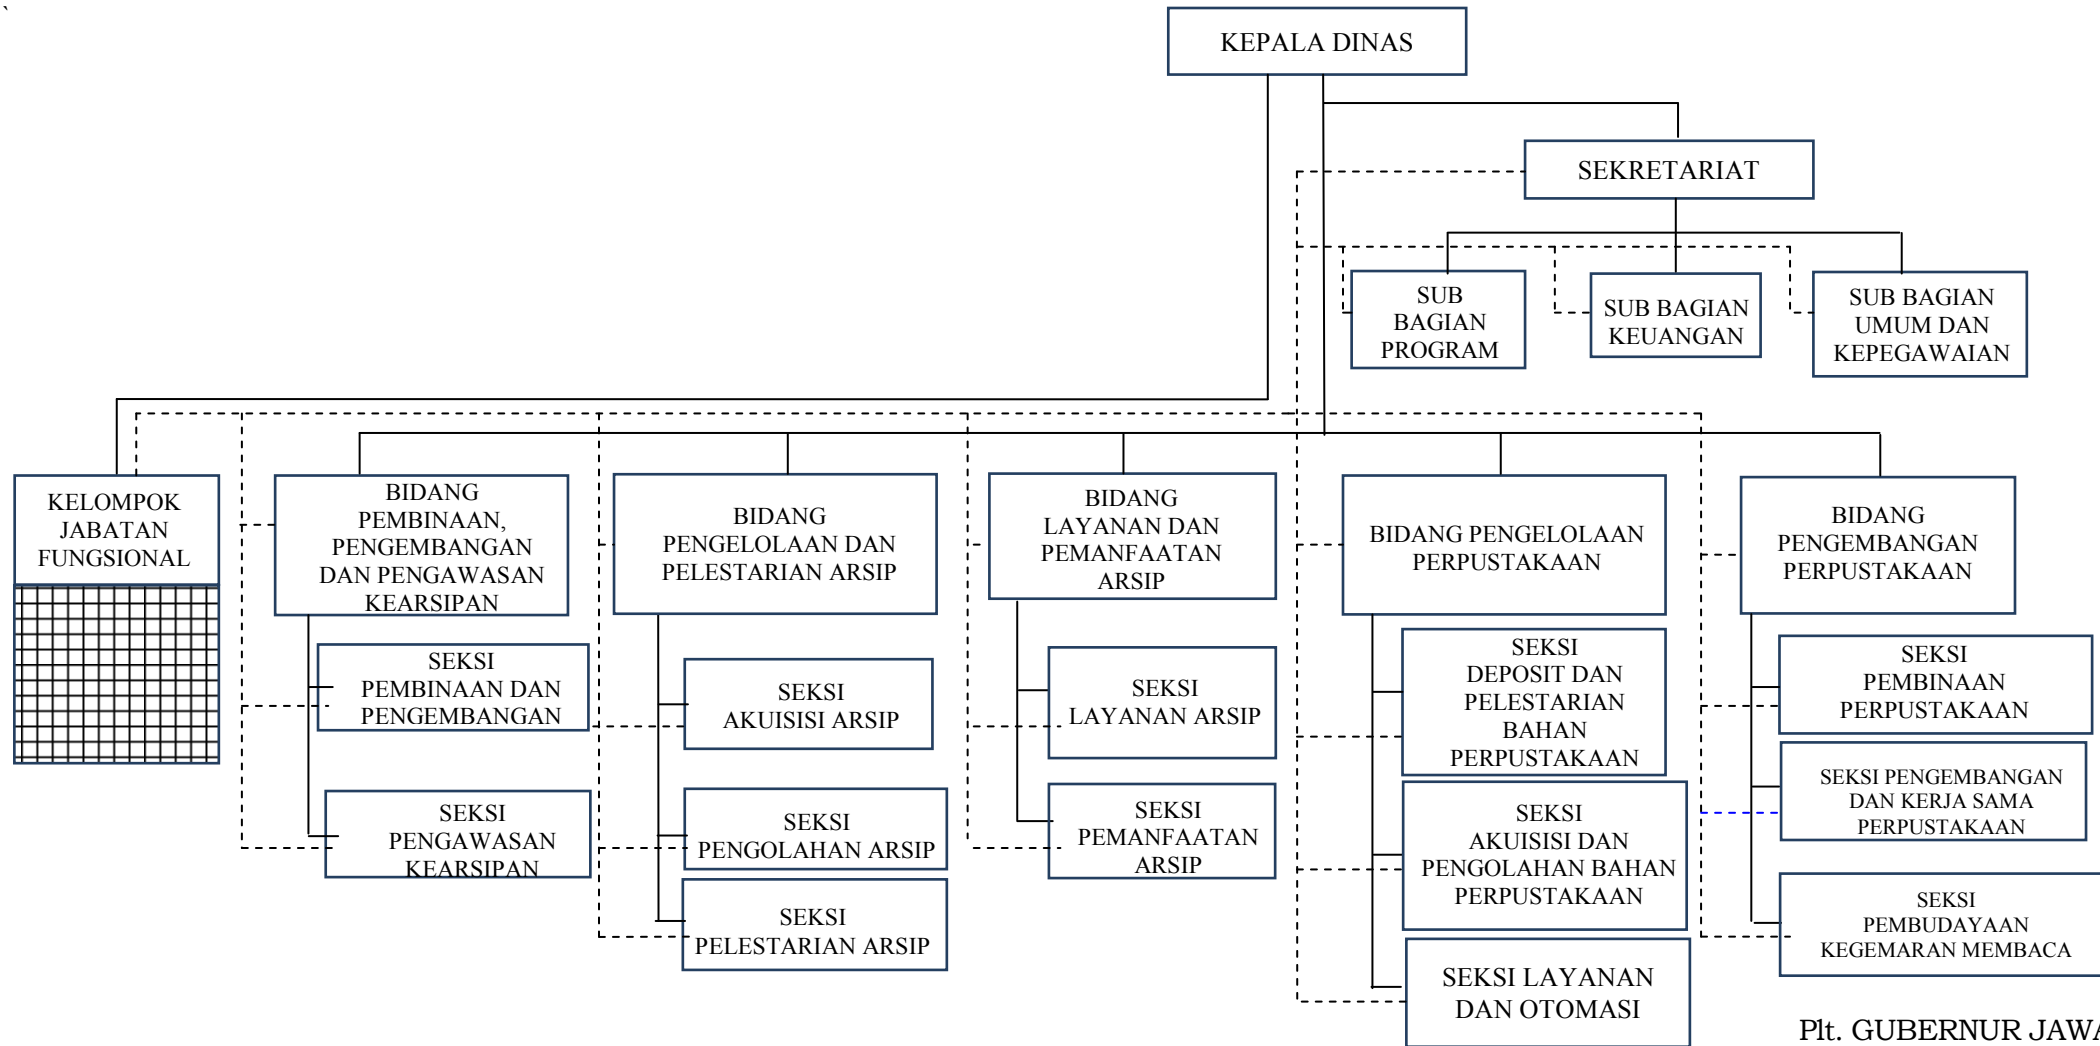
KEPALA DINAS

SEKRETARIAT

SUB BAGIAN PROGRAM

SUB BAGIAN KEUANGAN

SUB BAGIAN UMUM DAN KEPEGAWAIAN

KELOMPOK JABATAN FUNGSIONAL

BIDANG PEMBINAAN, PENGEMBANGAN DAN PENGAWASAN KEARSIPAN

SEKSI PEMBINAAN DAN PENGEMBANGAN

SEKSI PENGAWASAN KEARSIPAN

BIDANG PENGELOLAAN DAN PELESTARIAN ARSIP

SEKSI AKUISISI ARSIP

SEKSI PENGOLAHAN ARSIP

SEKSI PELESTARIAN ARSIP

BIDANG LAYANAN DAN PEMANFAATAN ARSIP

SEKSI LAYANAN ARSIP

SEKSI PEMANFAATAN ARSIP

BIDANG PENGELOLAAN PERPUSTAKAAN

SEKSI DEPOSIT DAN PELESTARIAN BAHAN PERPUSTAKAAN

SEKSI AKUISISI DAN PENGOLAHAN BAHAN PERPUSTAKAAN

SEKSI LAYANAN DAN OTOMASI

BIDANG PENGEMBANGAN PERPUSTAKAAN

SEKSI PEMBINAAN PERPUSTAKAAN

SEKSI PENGEMBANGAN DAN KERJA SAMA PERPUSTAKAAN

SEKSI PEMBUDAYAAN KEGEMARAN MEMBACA

Plt. GUBERNUR JAW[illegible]